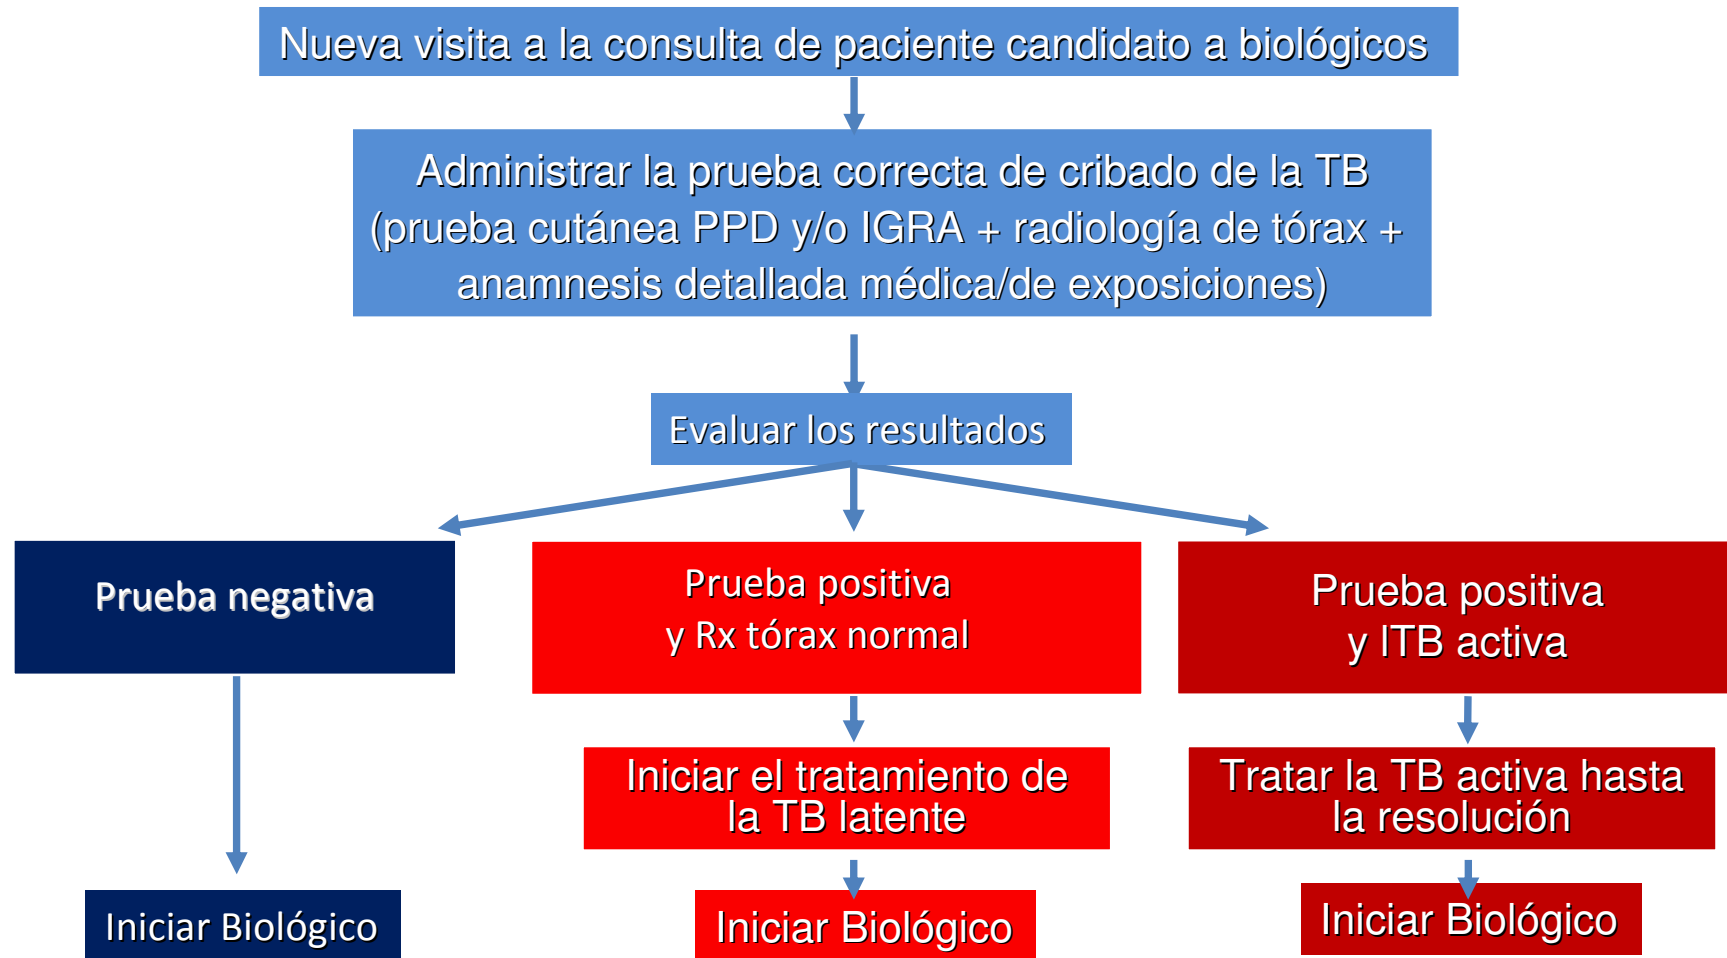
Nueva visita a la consulta de paciente candidato a biológicos

Administrar la prueba correcta de cribado de la TB (prueba cutánea PPD y/o IGRA + radiología de tórax + anamnesis detallada médica/de exposiciones)

Evaluar los resultados

Prueba negativa

Prueba positiva y Rx tórax normal

Prueba positiva y ITB activa

Iniciar el tratamiento de la TB latente

Tratar la TB activa hasta la resolución

Iniciar Biológico

Iniciar Biológico

Iniciar Biológico